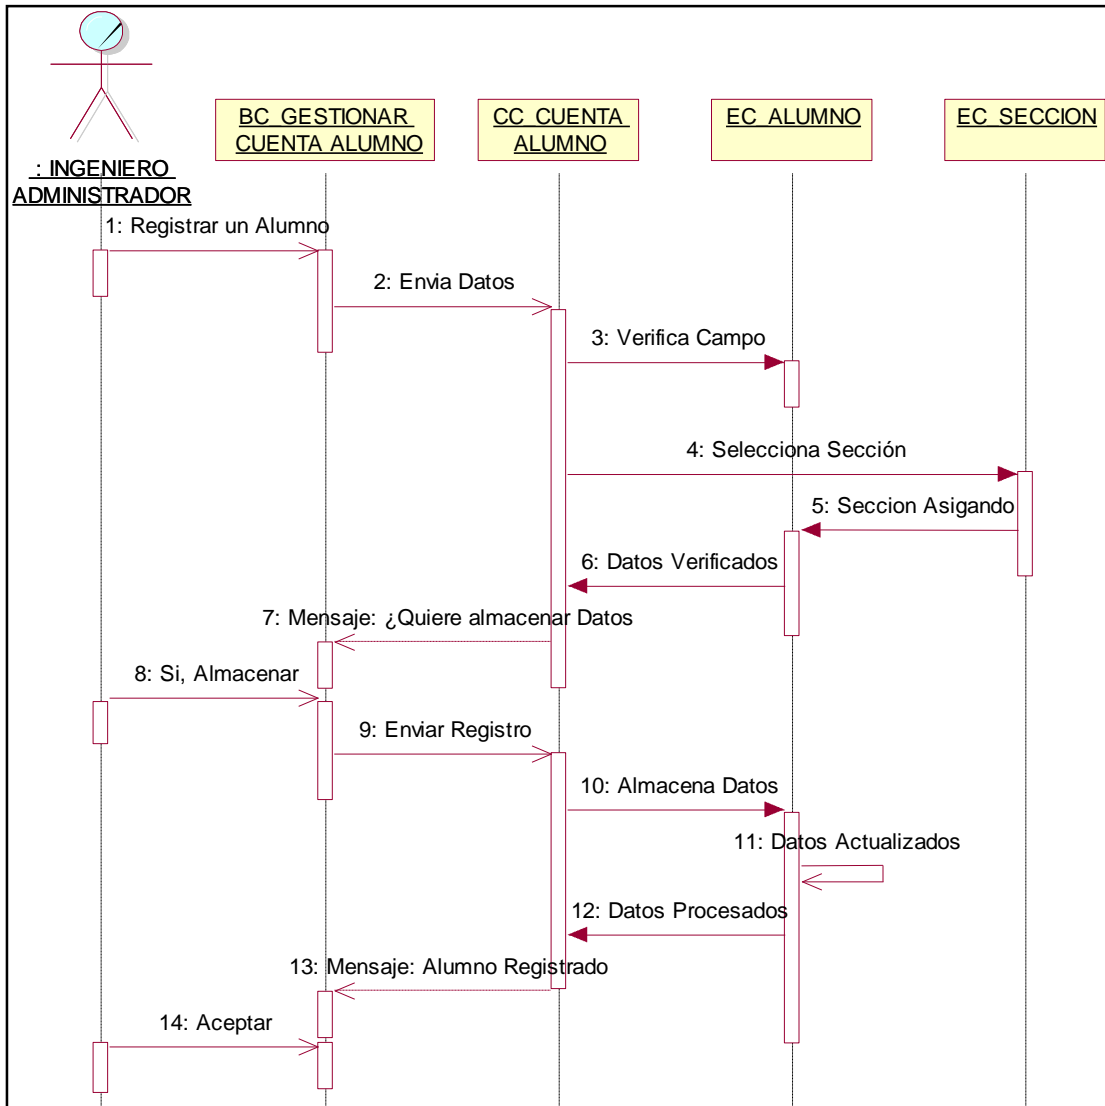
: INGENIERO ADMINISTRADOR

BC_GESTIONAR CUENTA ALUMNO

CC_CUENTA ALUMNO

EC_ALUMNO

EC_SECCION

1: Registrar un Alumno

2: Envia Datos

3: Verifica Campo

4: Selecciona Sección

5: Seccion Asigando

6: Datos Verificados

7: Mensaje: ¿Quiere almacenar Datos

8: Si, Almacenar

9: Enviar Registro

10: Almacena Datos

11: Datos Actualizados

12: Datos Procesados

13: Mensaje: Alumno Registrado

14: Aceptar